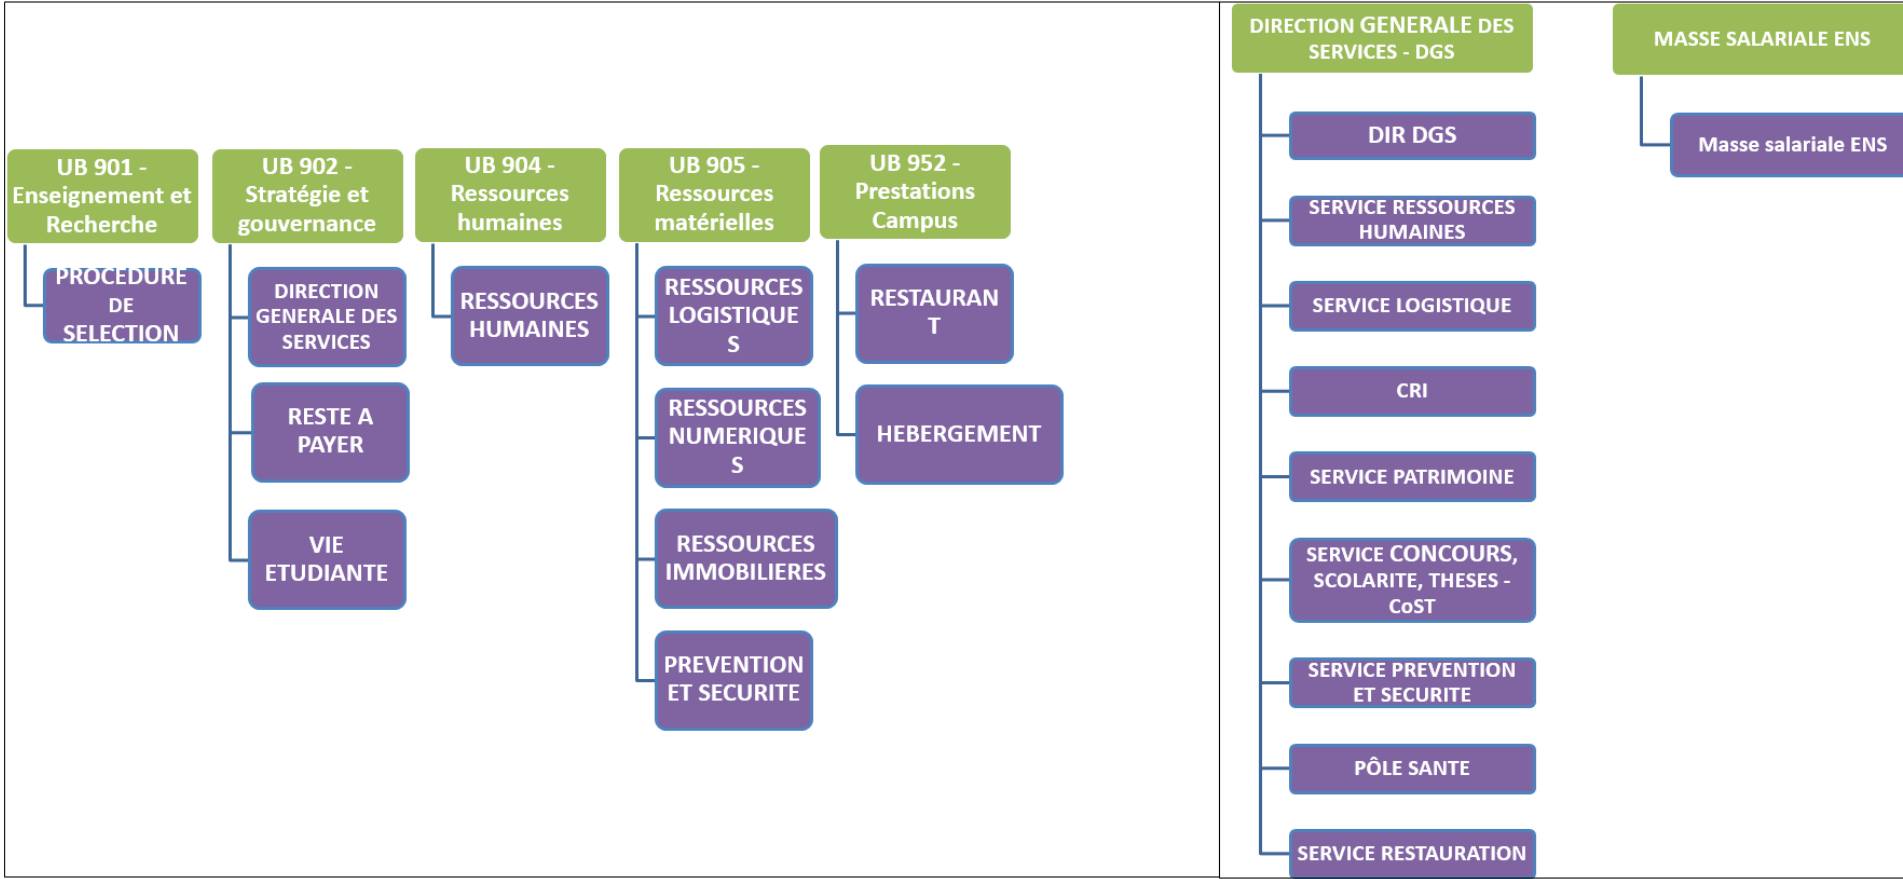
UB 901 - Enseignement et Recherche

PROCEDURE DE SELECTION

UB 902 - Stratégie et gouvernance

DIRECTION GENERALE DES SERVICES

RESTE A PAYER

VIE ETUDIANTE

UB 904 - Ressources humaines

RESSOURCES HUMAINES

UB 905 - Ressources matérielles

RESSOURCES LOGISTIQUES

RESSOURCES NUMERIQUES

RESSOURCES IMMOBILIERES

PREVENTION ET SECURITE

UB 952 - Prestations Campus

RESTAURANT

HEBERGEMENT

DIRECTION GENERALE DES SERVICES - DGS

DIR DGS

SERVICE RESSOURCES HUMAINES

SERVICE LOGISTIQUE

CRI

SERVICE PATRIMOINE

SERVICE CONCOURS, SCOLARITE, THESES - CoST

SERVICE PREVENTION ET SECURITE

PÔLE SANTE

SERVICE RESTAURATION

MASSE SALARIALE ENS

Masse salariale ENS